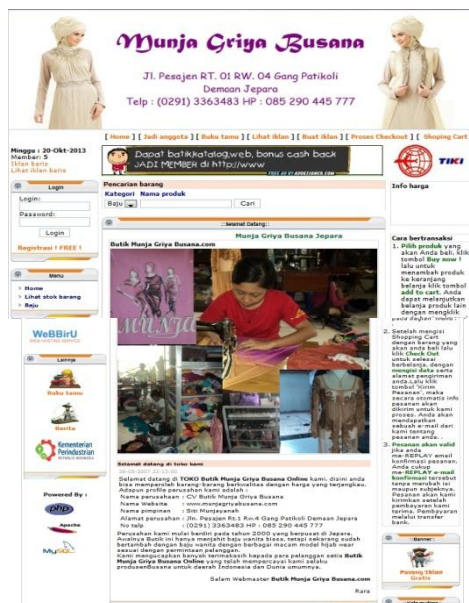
Munja Griya Busana

Jl. Pesajen RT. 01 RW. 04 Gang Patikoli
Demaan Jepara
Telp : (0291) 3363483 HP : 085 290 445 777

[ Home ] [ Jadi anggota ] [ Buku tamu ] [ Lihat iklan ] [ Buat iklan ] [ Proses Checkout ] [ Shoping Cart ]

Minggu : 20-Okt-2013
Member: 5
Iklan baris
Lihat iklan baris

Dapat batikkatalog.web, bonus cash back JADI MEMBER di hrfm.com

TIKI

Login
Login:
Password:
Login
Registrasi ! FREE !

Menu
Home
Lihat stok barang
Baju

WeBBiRU

Lainnya
Buku tamu
Berita
Kementerian Perindustrian

Powered by :
php
Apache
MySQL

Pencarian barang
Kategori Nama produk
Baju Cari

Selamat Datang
Munja Griya Busana Jepara
Butik Munja Griya Busana.com

MUNJA

Selamat datang di toko kami
Selamat datang di TOKO Butik Munja Griya Busana Online kami, disini anda bisa memperoleh barang-barang berkualitas dengan harga yang terjangkau. Adapun profile perusahaan kami adalah :
Nama perusahaan : CV Butik Munja Griya Busana
Nama Website : www.munjagriyabusana.com
Nama pimpinan : Siti Munjayanah
Alamat perusahaan : Jln. Pesajen Rt.1 Rw.4 Gang Patikoli Demaan Jepara
No telp : (0291) 3363483 HP : 085 290 445 777
Perusahaan kami mulai berdiri pada tahun 2000 yang berpusat di Jepara. Awalnya Butik ini hanya menjahit baju wanita biasa, tetapi sekarang sudah bertambah dengan baju wanita dengan berbagai macam model hijab wear sesuai dengan permintaan pelanggan.
Kami mengucapkan banyak terimakasih kepada para pelanggan setia Butik Munja Griya Busana Online yang telah mempercayai kami selaku produsenBusana untuk daerah Indonesia dan Dunia umumnya.
Salam Webmaster Butik Munja Griya Busana.com
Rara

Info harga

Cara bertransaksi
1. Pilih produk yang akan Anda beli. klik tombol Buy now ! lalu untuk menambah produk ke keranjang belanja klik tombol add to cart. Anda dapat melanjutkan belanja produk lain dengan mengklik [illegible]
2. Setelah mengisi Shopping Cart dengan barang yang akan anda beli lalu klik Check Out untuk selesai berbelanja, dengan mengisi data serta alamat pengiriman anda.Lalu klik tombol "Kirim Pesanan", maka secara otomatis info pesanan akan dikirim untuk kami proses. Anda akan mendapatkan sebuah e-mail dari kami tentang pesanan anda.
3. Pesanan akan valid jika anda me-REPLAY email konfirmasi pesanan. Anda cukup me-REPLAY e-mail konfirmasi tersebut tanpa merubah isi maupun subjeknya. Pesanan akan kami kirimkan setelah pembayaran kami terima. Pembayaran melalui transfer bank.

Banner
Pasang Iklan Gratis